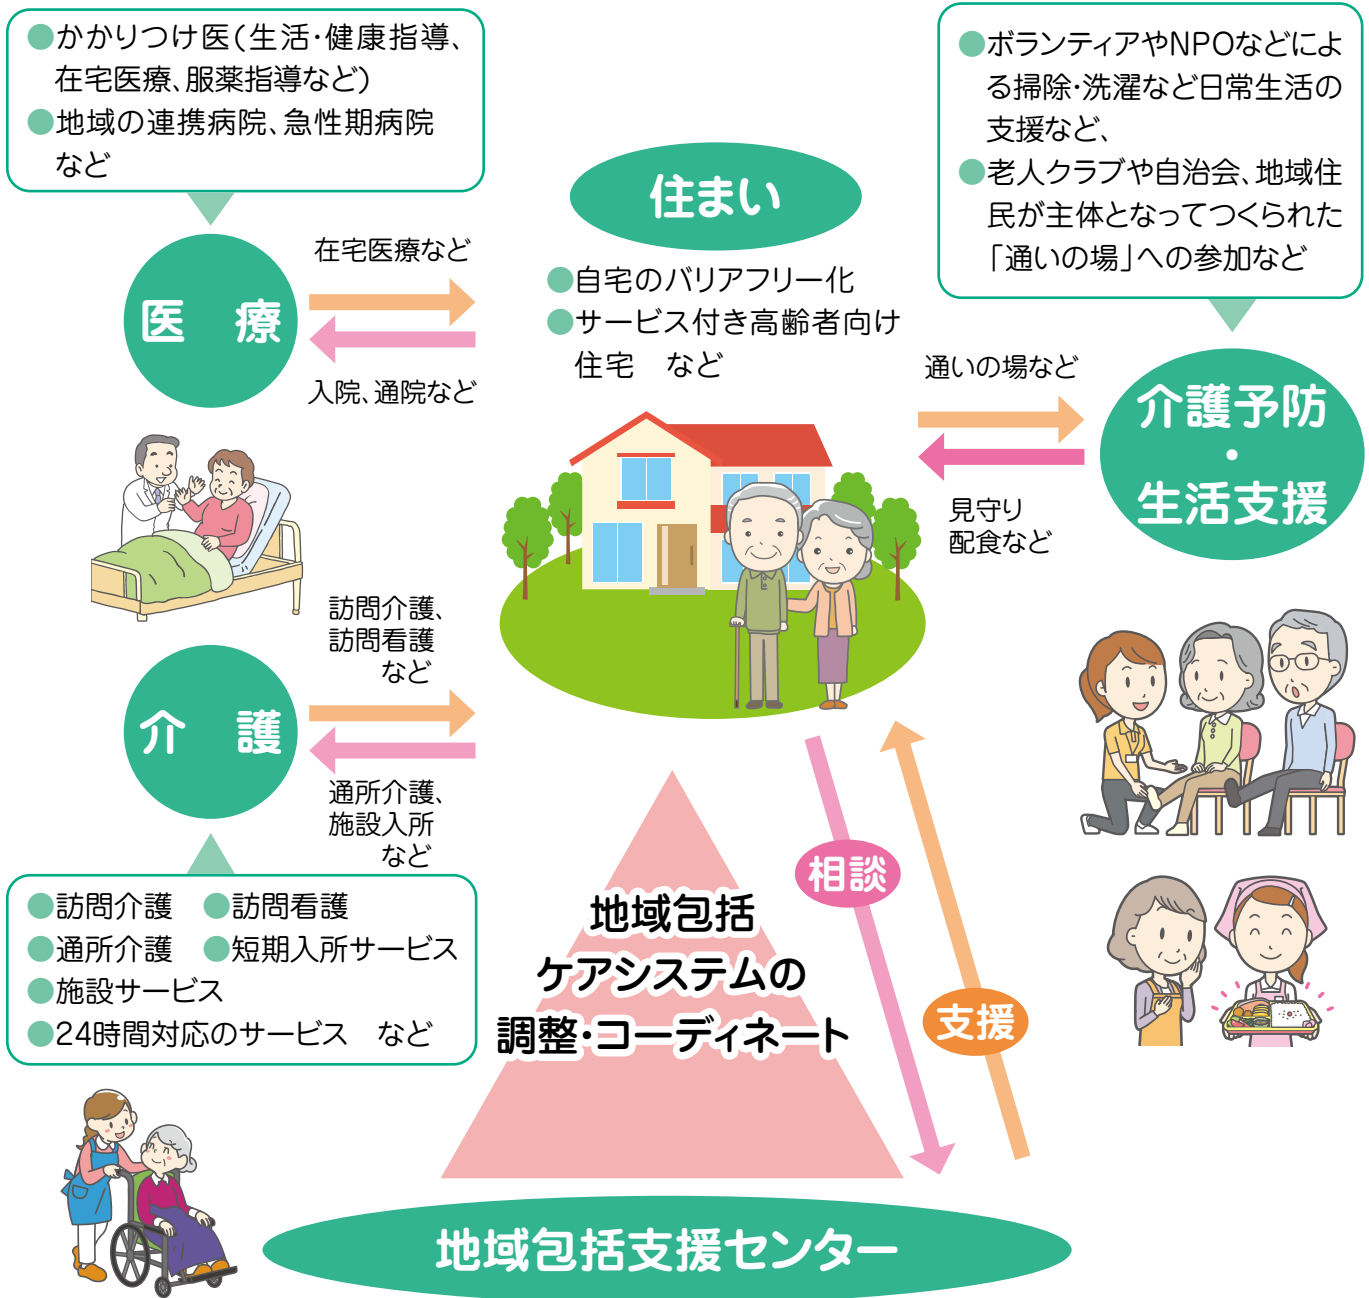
●かかりつけ医(生活・健康指導、在宅医療、服薬指導など)
●地域の連携病院、急性期病院など

医　療

在宅医療など

入院、通院など

住まい

●自宅のバリアフリー化
●サービス付き高齢者向け住宅　など

●ボランティアやNPOなどによる掃除・洗濯など日常生活の支援など、
●老人クラブや自治会、地域住民が主体となってつくられた「通いの場」への参加など

通いの場など

介護予防・生活支援

見守り配食など

訪問介護、訪問看護など

介　護

通所介護、施設入所など

●訪問介護　●訪問看護
●通所介護　●短期入所サービス
●施設サービス
●24時間対応のサービス　など

相談

支援

地域包括ケアシステムの調整・コーディネート

地域包括支援センター